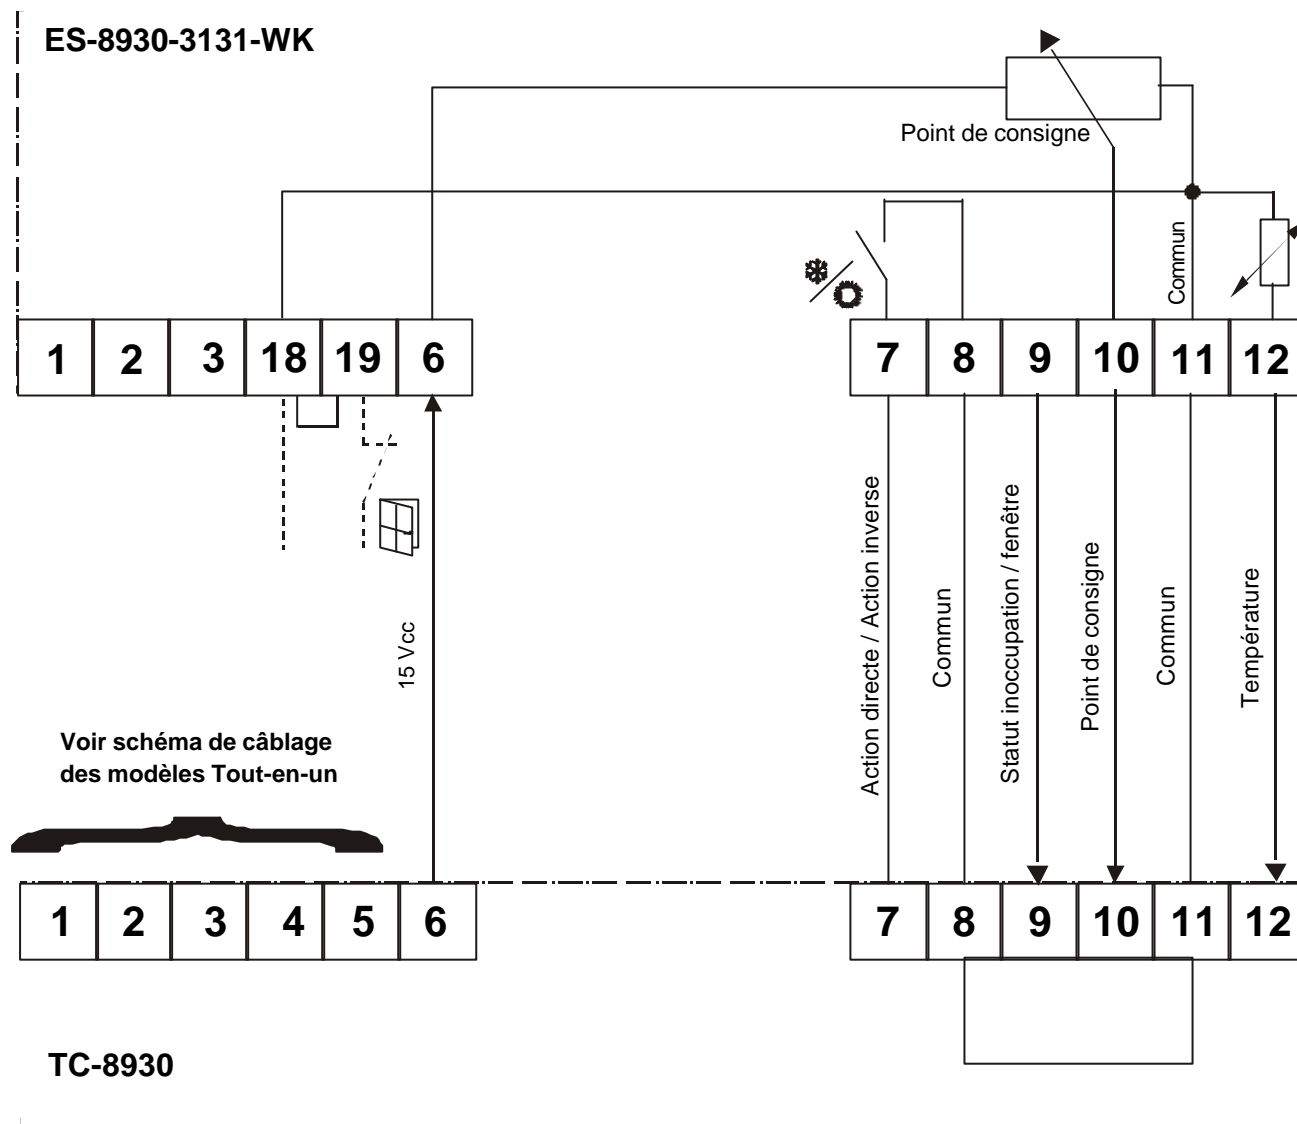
ES-8930-3131-WK

Point de consigne

Commun

1 2 3 18 19 6

7 8 9 10 11 12

15 Vcc

Action directe / Action inverse

Commun

Statut inoccupation / fenêtre

Point de consigne

Commun

Température

Voir schéma de câblage des modèles Tout-en-un

1 2 3 4 5 6

7 8 9 10 11 12

TC-8930